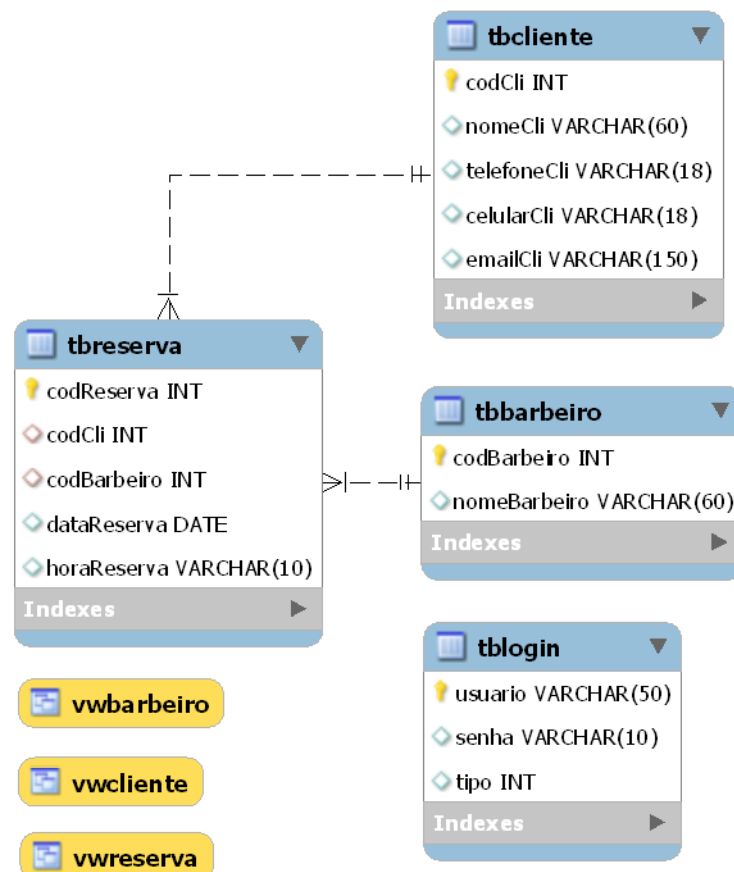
tbcliente
codCli INT
nomeCli VARCHAR(60)
telefoneCli VARCHAR(18)
celularCli VARCHAR(18)
emailCli VARCHAR(150)
Indexes

tbreserva
codReserva INT
codCli INT
codBarbeiro INT
dataReserva DATE
horaReserva VARCHAR(10)
Indexes

tbbarbeiro
codBarbeiro INT
nomeBarbeiro VARCHAR(60)
Indexes

tblogin
usuario VARCHAR(50)
senha VARCHAR(10)
tipo INT
Indexes

vwbarbeiro

vwcliente

vwreserva